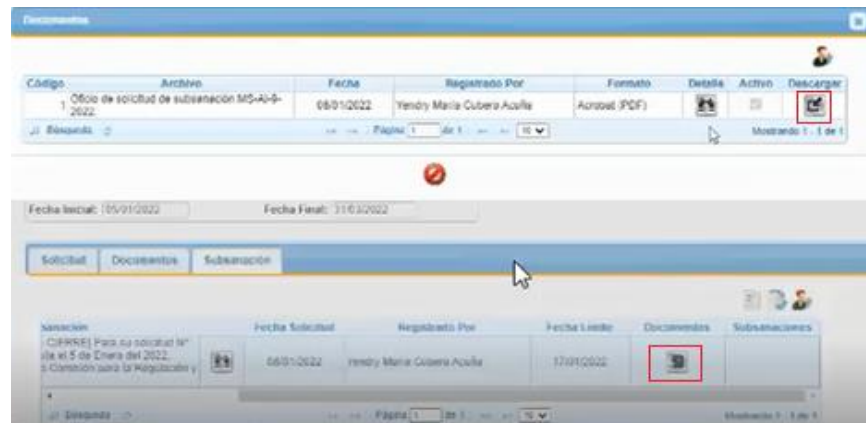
Documentos

| Código | Archivo | Fecha | Registrado Por | Formato | Detalle | Activo | Descargar |
|---|---|---|---|---|---|---|---|
| 1 | Oficio de solicitud de subsanación MS-AI-9-2022. | 08/01/2022 | Yendry María Cubero Acuña | Acrobat (PDF) | | | |

Búsqueda Página 1 de 1 10 Mostrando 1 - 1 de 1

Fecha Inicial: 05/01/2022 Fecha Final: 31/03/2022

Solicitud Documentos Subsanación

| sanación | | Fecha Solicitud | Registrado Por | Fecha Límite | Documentos | Subsanaciones |
|---|---|---|---|---|---|---|
| CIERRE) Para su solicitud N° ida el 5 de Enero del 2022, s Comisión para la Regulación y | | 08/01/2022 | Yendry María Cubero Acuña | 17/01/2022 | | |

Búsqueda Página 1 de 1 10 Mostrando 1 - 1 de 1